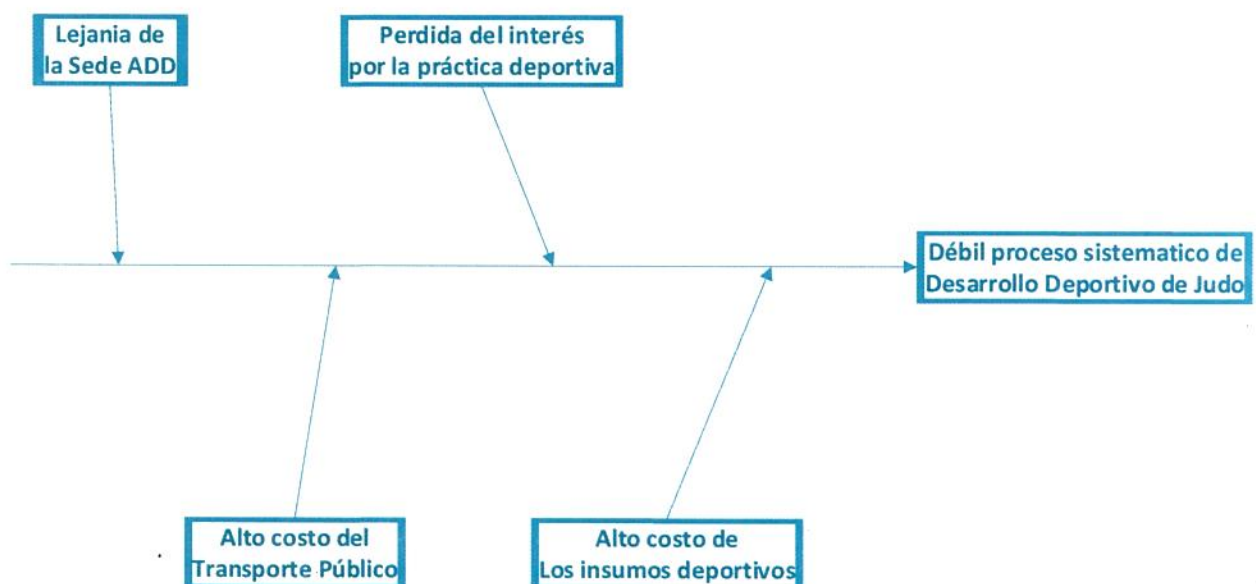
Lejania de la Sede ADD

Perdida del interés por la práctica deportiva

Débil proceso sistematico de Desarrollo Deportivo de Judo

Alto costo del Transporte Público

Alto costo de Los insumos deportivos